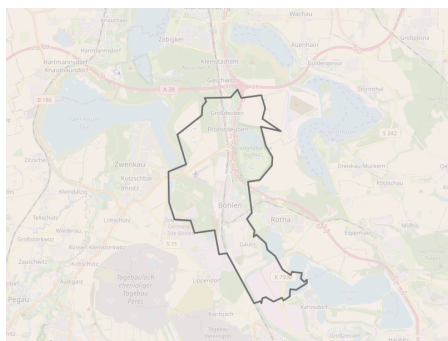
Wachau
Zöbigen
Kleinzössen
Auenhain
Güldengossa
Gröbern
Hartmannsdorf-Knautnaundorf
A 38
Gaschwitz
B 186
Großdeuben
Störmthal
Rötha
S 242
Zwenkau
Espenhain
Böhlen
Dreiskau-Muckern
Pegau
Tagebau
S 71
Kitzscher
Rüssen-Kleinstorkwitz